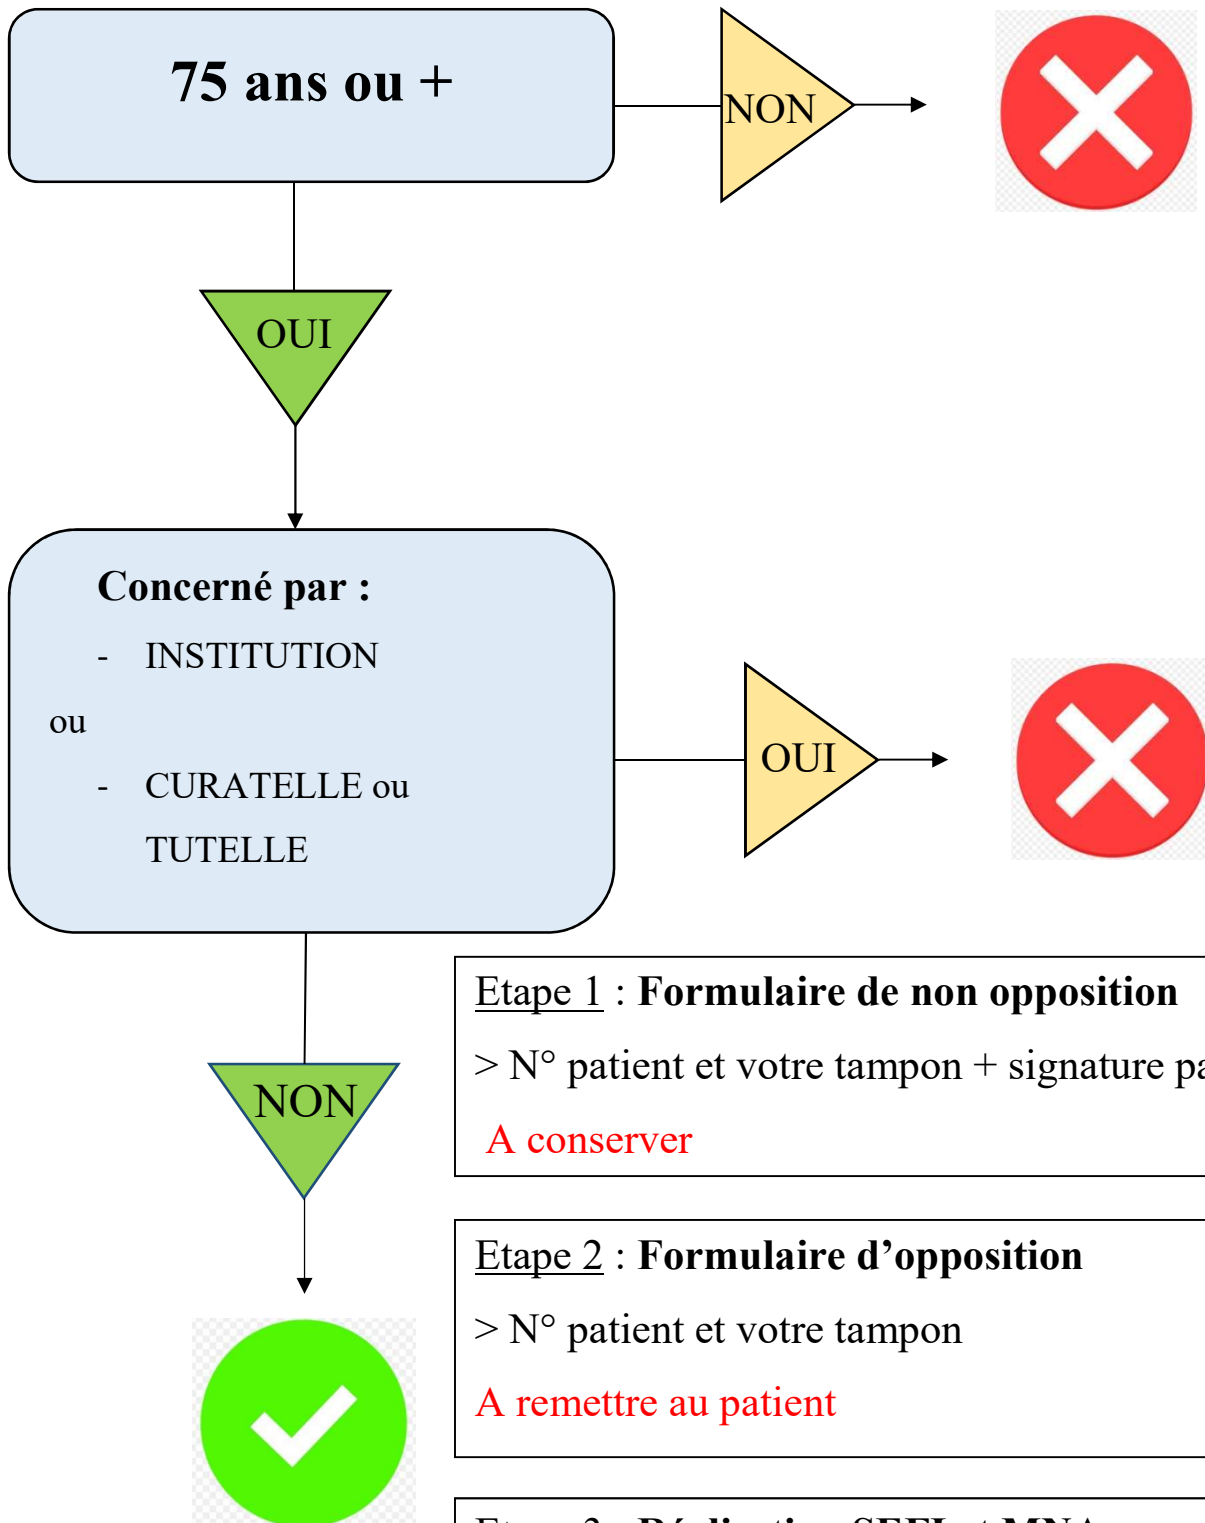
75 ans ou +

NON

OUI

Concerné par :

- INSTITUTION

ou

- CURATELLE ou TUTELLE

OUI

NON

Etape 1 : **Formulaire de non opposition**

> N° patient et votre tampon + signature pa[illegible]

A conserver

Etape 2 : **Formulaire d'opposition**

> N° patient et votre tampon

A remettre au patient

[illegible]